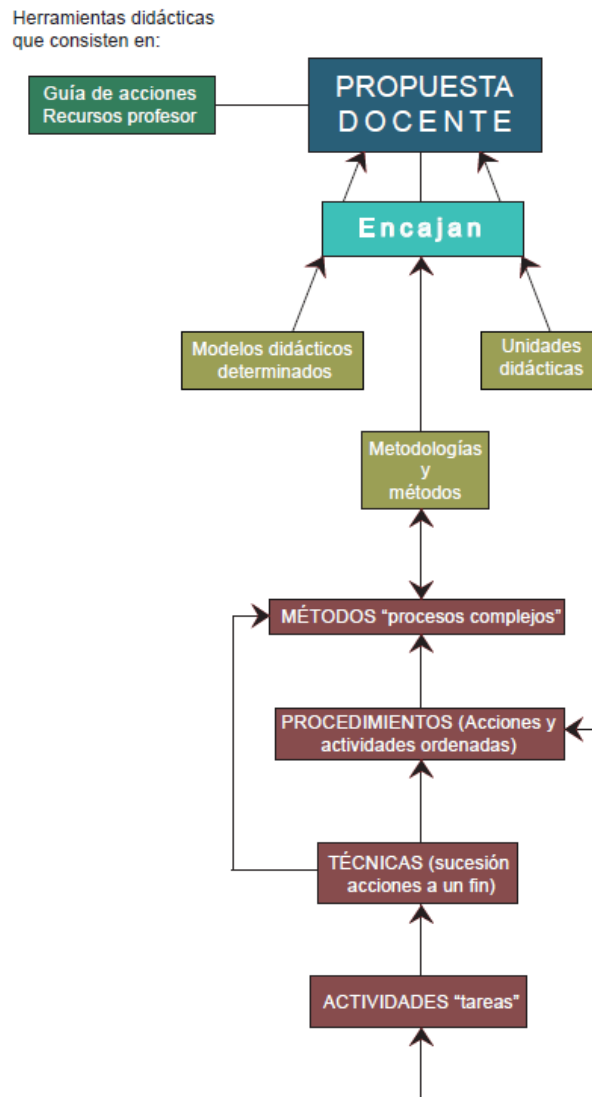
Herramientas didácticas que consisten en:

Guía de acciones
Recursos profesor

PROPUESTA DOCENTE

Encajan

Modelos didácticos determinados

Unidades didácticas

Metodologías y métodos

MÉTODOS “procesos complejos”

PROCEDIMIENTOS (Acciones y actividades ordenadas)

TÉCNICAS (sucesión acciones a un fin)

ACTIVIDADES “tareas”